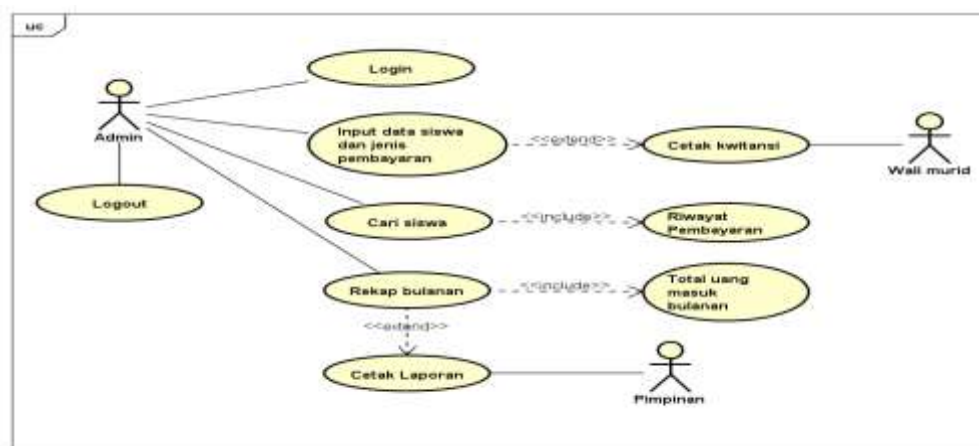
uc

Admin

Login

Logout

Input data siswa dan jenis pembayaran

<<extend>>

Cetak kwitansi

Wali murid

Cari siswa

<<include>>

Riwayat Pembayaran

Rekap bulanan

<<include>>

Total uang masuk bulanan

<<extend>>

Cetak Laporan

Pimpinan